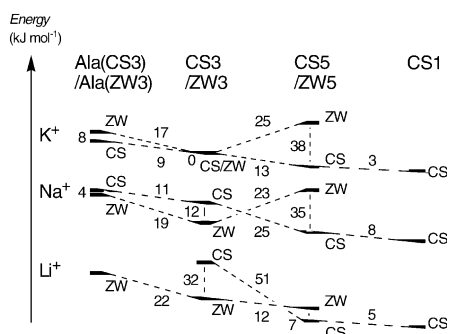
Energy (kJ mol$^{-1}$)

Ala(CS3) /Ala(ZW3)

CS3 /ZW3

CS5 /ZW5

CS1

K$^{+}$
8
ZW
CS
17
9
0
CS/ZW
25
13
ZW
38
CS
3
CS

Na$^{+}$
4
CS
ZW
11
19
CS
12
ZW
23
25
ZW
35
CS
8
CS

Li$^{+}$
ZW
22
CS
32
ZW
51
12
ZW
7
CS
5
CS